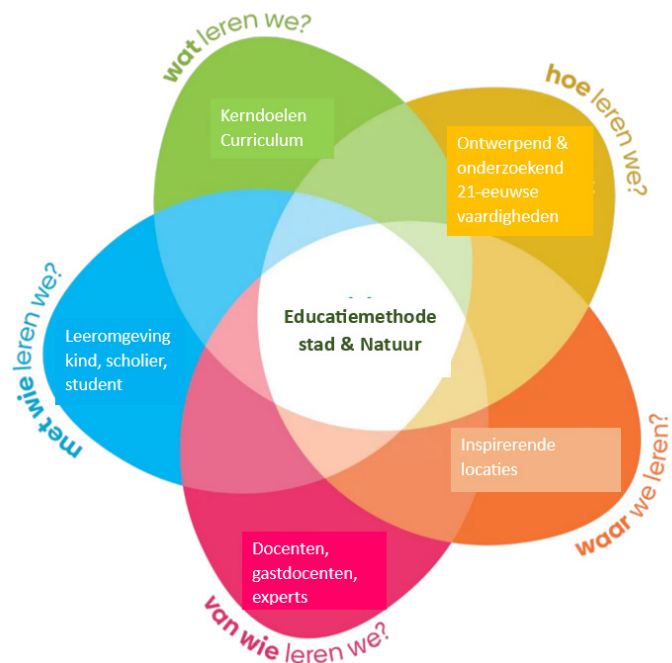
wat leren we?

Kerndoelen
Curriculum

hoe leren we?

Ontwerpend &
onderzoekend
21-eeuwse
vaardigheden

met wie leren we?

Leeromgeving
kind, scholier,
student

Educatiemethode
stad & Natuur

Inspirerende
locaties

waar we leren?

Docenten,
gastdocenten,
experts

van wie leren we?